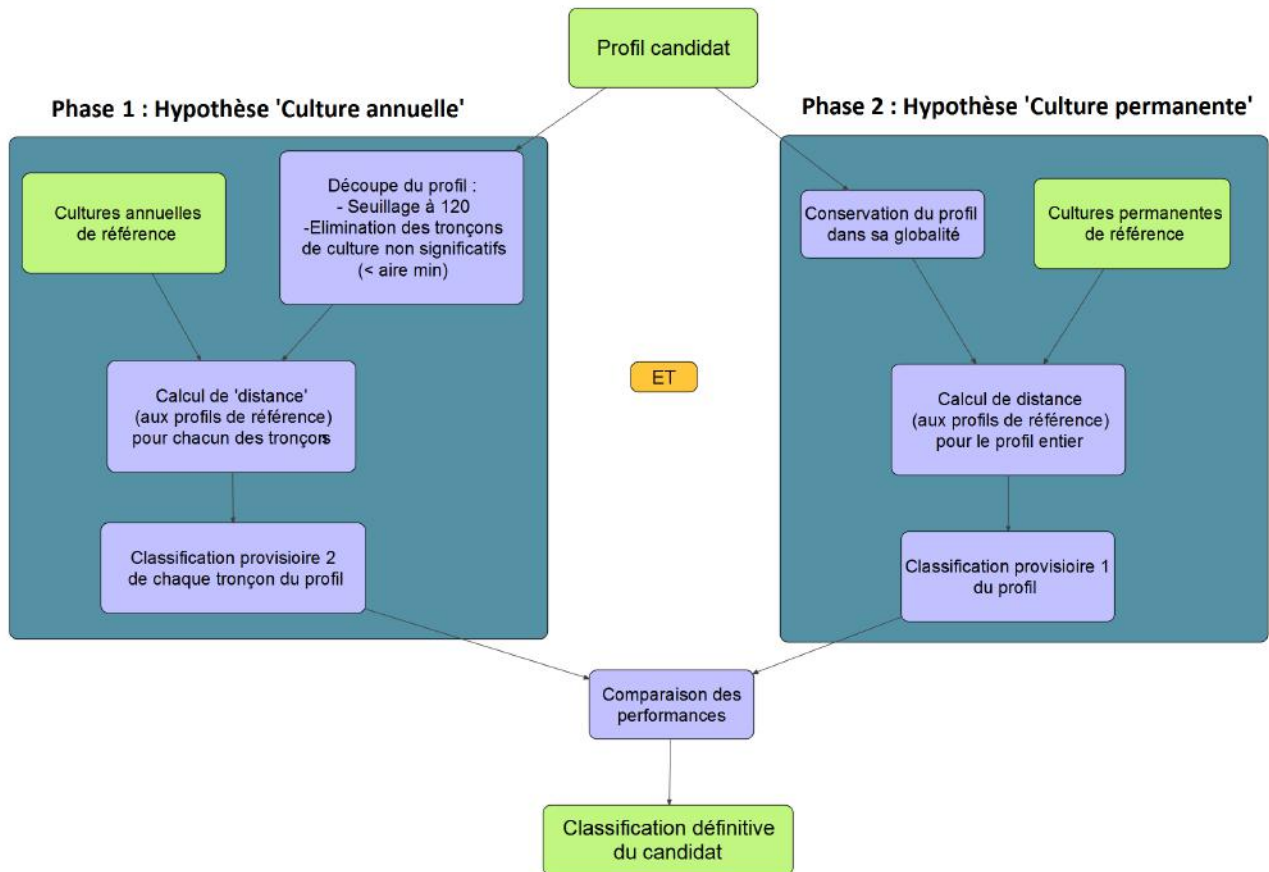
Profil candidat

Phase 1 : Hypothèse 'Culture annuelle'

Cultures annuelles de référence

Découpe du profil :
- Seuillage à 120
-Elimination des tronçons de culture non significatifs (< aire min)

Calcul de 'distance' (aux profils de référence) pour chacun des tronçons

Classification provisioire 2 de chaque tronçon du profil

ET

Phase 2 : Hypothèse 'Culture permanente'

Conservation du profil dans sa globalité

Cultures permanentes de référence

Calcul de distance (aux profils de référence) pour le profil entier

Classification provisioire 1 du profil

Comparaison des performances

Classification définitive du candidat